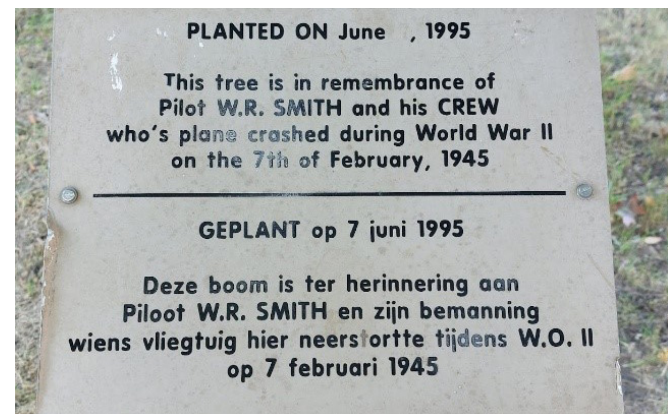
PLANTED ON June , 1995

This tree is in remembrance of Pilot W.R. SMITH and his CREW who's plane crashed during World War II on the 7th of February, 1945

GEPLANT op 7 juni 1995

Deze boom is ter herinnering aan Piloot W.R. SMITH en zijn bemanning wiens vliegtuig hier neerstortte tijdens W.O. II op 7 februari 1945